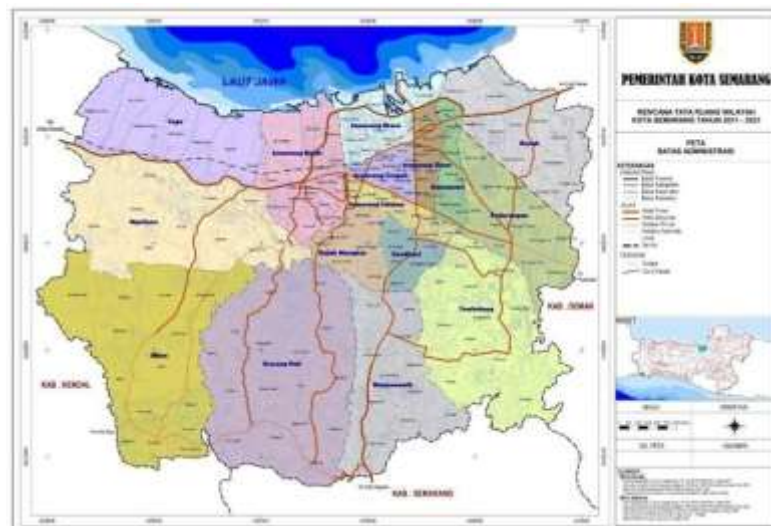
LAUT JAWA

PEMERINTAH KOTA SEMARANG

RENCANA TATA RUANG WILAYAH KOTA SEMARANG TAHUN 2011 - 2031

PETA BATAS ADMINISTRASI

Tugu
Semarang Barat
Semarang Utara
Semarang Timur
Semarang Tengah
Gayamsari
Genuk
Ngaliyan
Semarang Selatan
Pedurungan
Gajah Mungkur
Candisari
Tembalang
Mijen
Gunung Pati
Banyumanik

KAB. KENDAL
KAB. DEMAK
KAB. SEMARANG

KETERANGAN

INSET

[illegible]